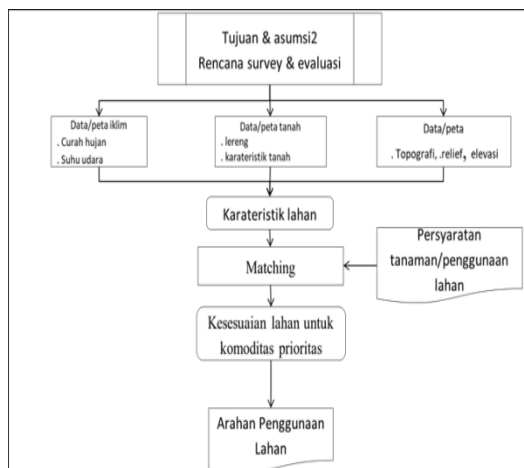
Tujuan & asumsi2
Rencana survey & evaluasi

Data/peta iklim
. Curah hujan
. Suhu udara

Data/peta tanah
. lereng
. karateristik tanah

Data/peta
. Topografi, .relief, elevasi

Karateristik lahan

Persyaratan tanaman/penggunaan lahan

Matching

Kesesuaian lahan untuk komoditas prioritas

Arahan Penggunaan Lahan